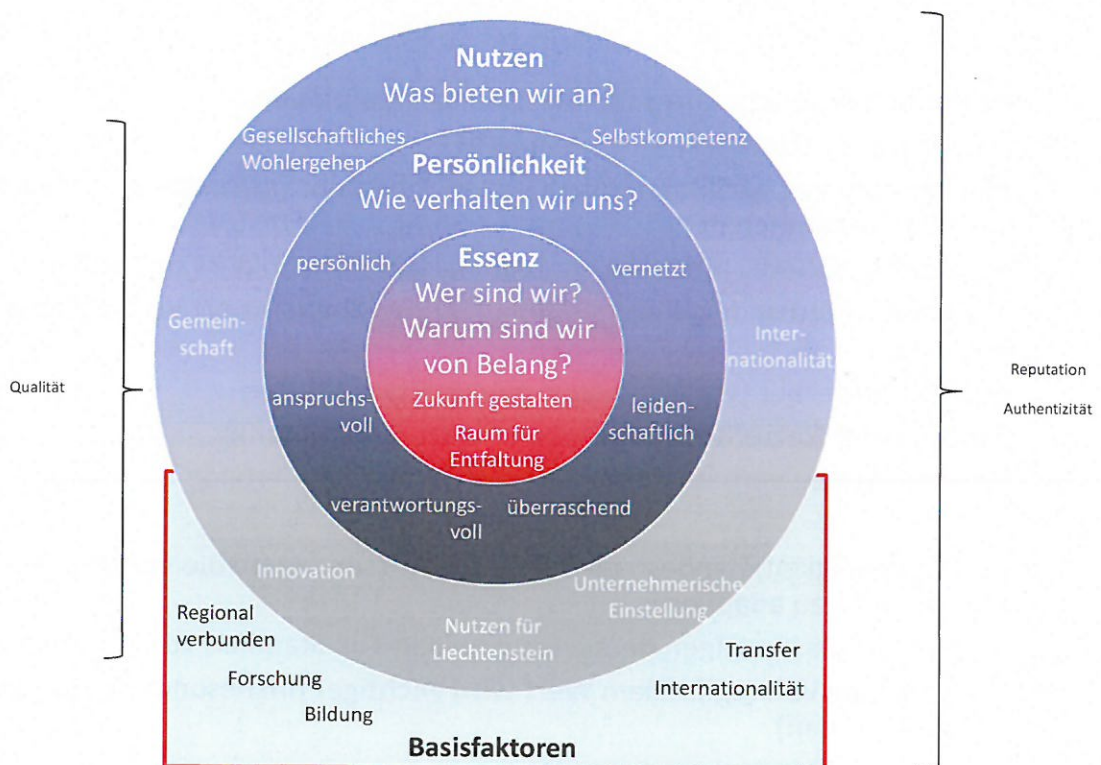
Nutzen
Was bieten wir an?

Gesellschaftliches Wohlergehen

Selbstkompetenz

Persönlichkeit
Wie verhalten wir uns?

persönlich

vernetzt

Essenz
Wer sind wir? Warum sind wir von Belang?

Zukunft gestalten
Raum für Entfaltung

Gemeinschaft

Internationalität

anspruchsvoll

leidenschaftlich

verantwortungsvoll

überraschend

Innovation

Unternehmerische Einstellung

Nutzen für Liechtenstein

Qualität

Reputation

Authentizität

Regional verbunden

Forschung

Bildung

Transfer

Internationalität

Basisfaktoren